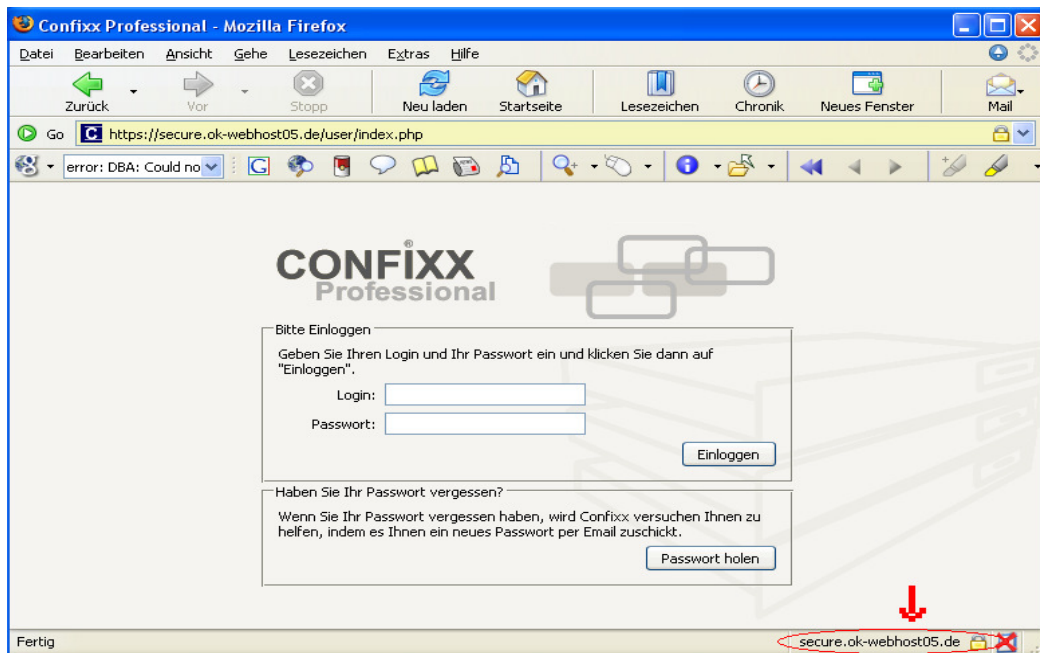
Confixx Professional - Mozilla Firefox

Datei Bearbeiten Ansicht Gehe Lesezeichen Extras Hilfe

Zurück Vor Stopp Neu laden Startseite Lesezeichen Chronik Neues Fenster Mail

Go https://secure.ok-webhost05.de/user/index.php

error: DBA: Could no

CONFIXX Professional

Bitte Einloggen

Geben Sie Ihren Login und Ihr Passwort ein und klicken Sie dann auf "Einloggen".

Login:

Passwort:

Einloggen

Haben Sie Ihr Passwort vergessen?

Wenn Sie Ihr Passwort vergessen haben, wird Confixx versuchen Ihnen zu helfen, indem es Ihnen ein neues Passwort per Email zuschickt.

Passwort holen

Fertig

secure.ok-webhost05.de